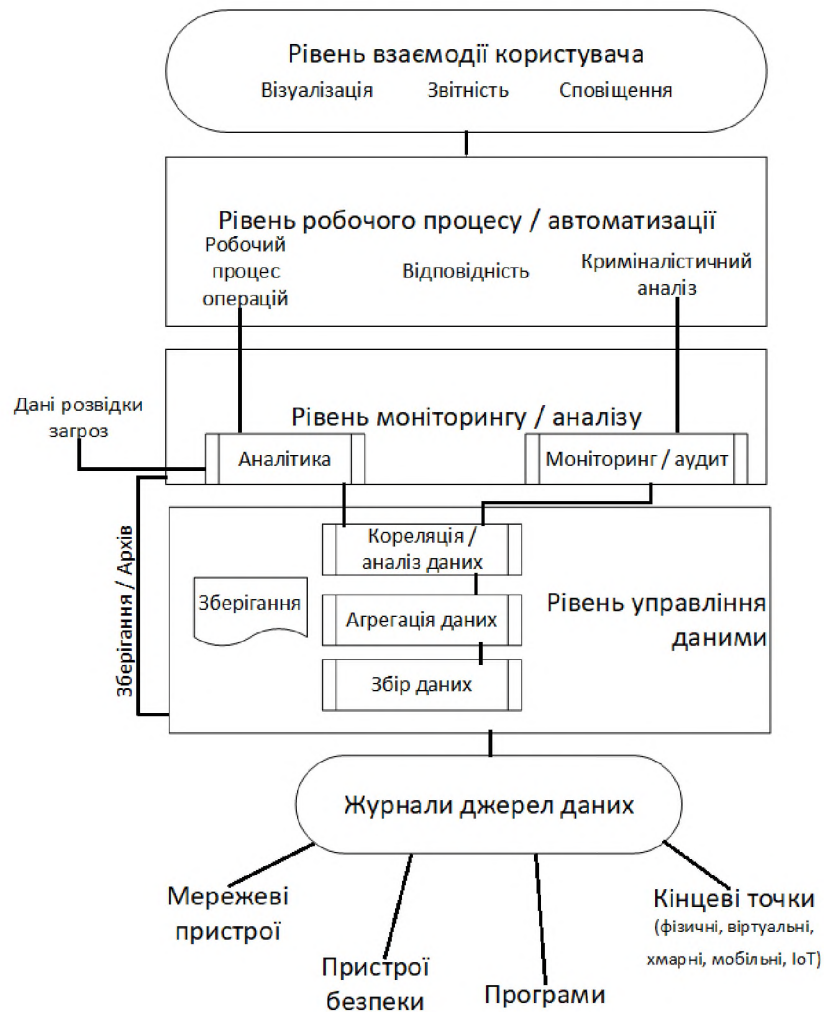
Рівень взаємодії користувача
Візуалізація Звітність Сповіщення

Рівень робочого процесу / автоматизації
Робочий процес операцій
Відповідність
Криміналістичний аналіз

Дані розвідки загроз

Рівень моніторингу / аналізу
Аналітика
Моніторинг / аудит

Зберігання / Архів

Кореляція / аналіз даних
Зберігання
Агрегація даних
Збір даних
Рівень управління даними

Журнали джерел даних

Мережеві пристрої
Пристрої безпеки
Програми
Кінцеві точки (фізичні, віртуальні, хмарні, мобільні, IoT)